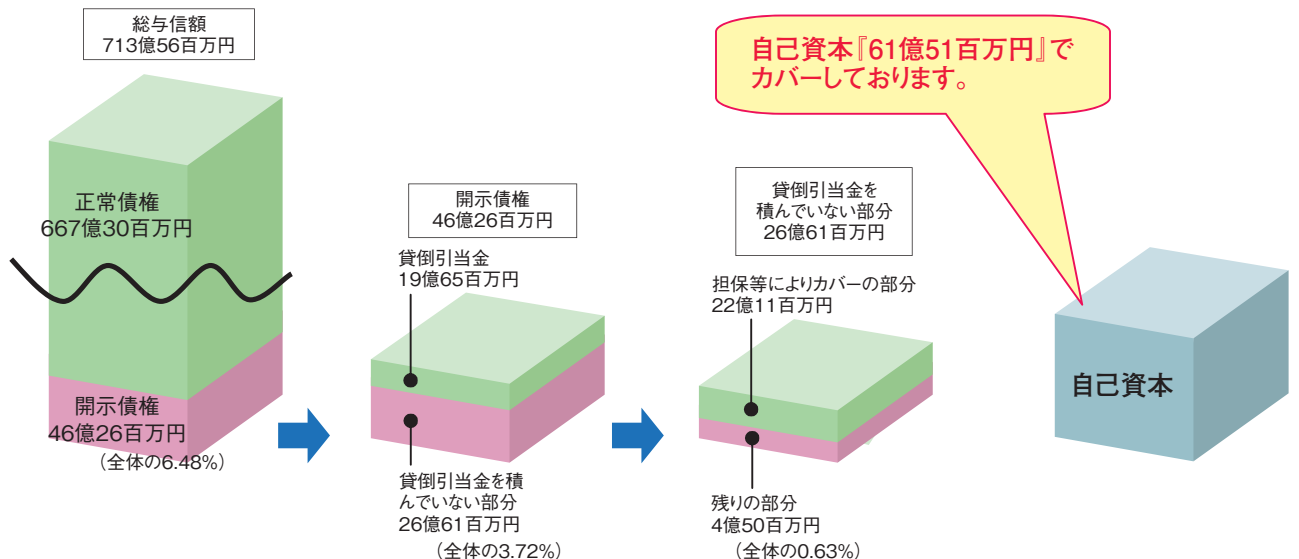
総与信額
713億56百万円

正常債権
667億30百万円

開示債権
46億26百万円
（全体の6.48%）

開示債権
46億26百万円

貸倒引当金
19億65百万円

貸倒引当金を積んでいない部分
26億61百万円
（全体の3.72%）

貸倒引当金を積んでいない部分
26億61百万円

担保等によりカバーの部分
22億11百万円

残りの部分
4億50百万円
（全体の0.63%）

自己資本『61億51百万円』でカバーしております。

自己資本